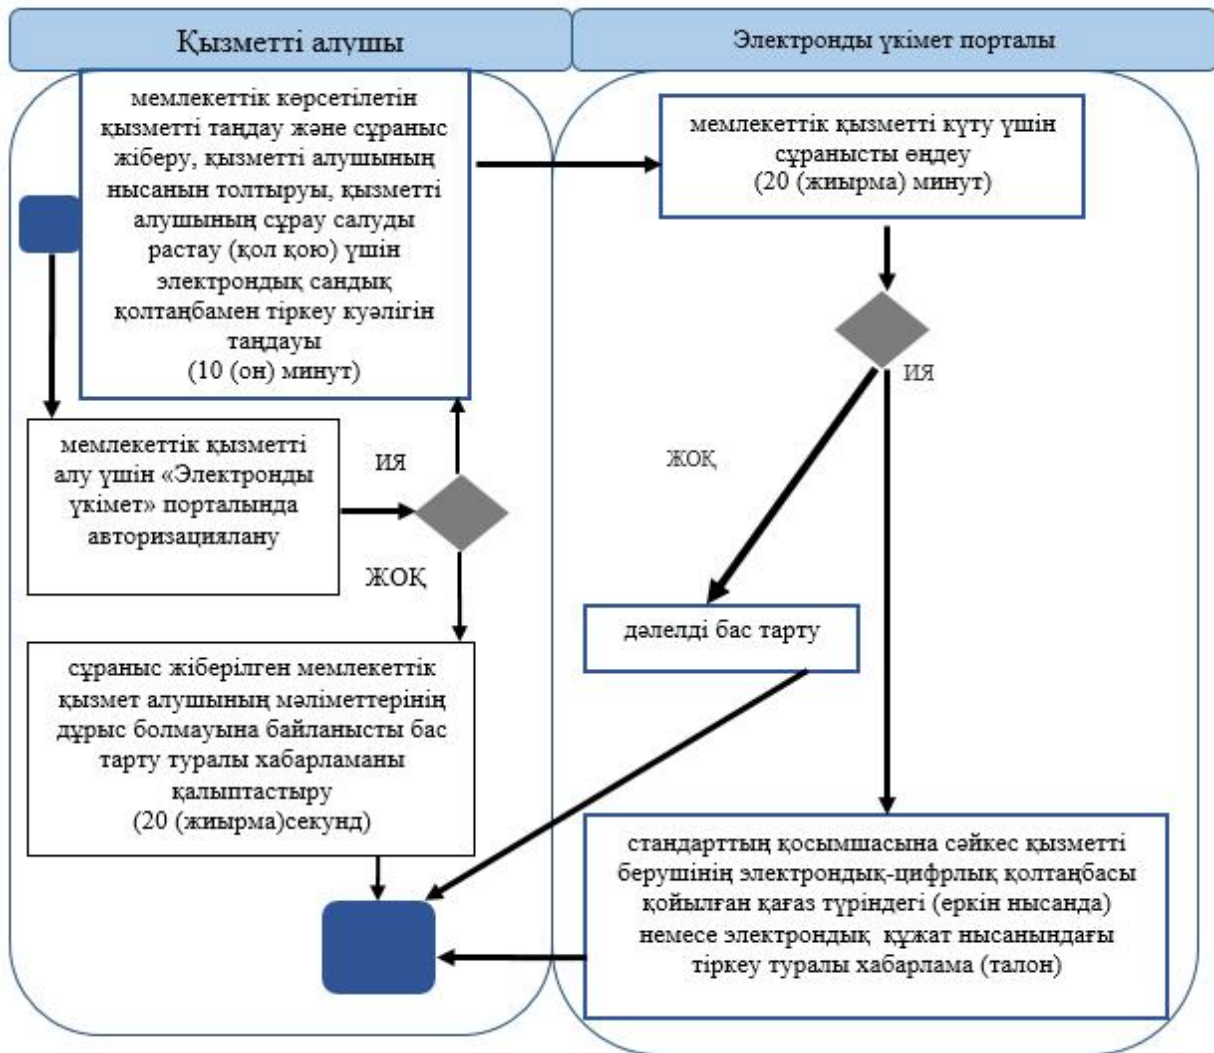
Қызметті алушы

Электронды үкімет порталы

мемлекеттік көрсетілетін қызметті таңдау және сұраныс жіберу, қызметті алушының нысанын толтыруы, қызметті алушының сұрау салуды растау (қол қою) үшін электрондық сандық қолтаңбамен тіркеу куәлігін таңдауы (10 (он) минут)

мемлекеттік қызметті күту үшін сұранысты өңдеу (20 (жиырма) минут)

ИЯ

мемлекеттік қызметті алу үшін «Электронды үкімет» порталында авторизациялану

ИЯ

ЖОҚ

ЖОҚ

дәлелді бас тарту

сұраныс жіберілген мемлекеттік қызмет алушының мәліметтерінің дұрыс болмауына байланысты бас тарту туралы хабарламаны қалыптастыру (20 (жиырма)секунд)

стандарттың қосымшасына сәйкес қызметті берушінің электрондық-цифрлық қолтаңбасы қойылған қағаз түріндегі (еркін нысанда) немесе электрондық құжат нысанындағы тіркеу туралы хабарлама (талон)